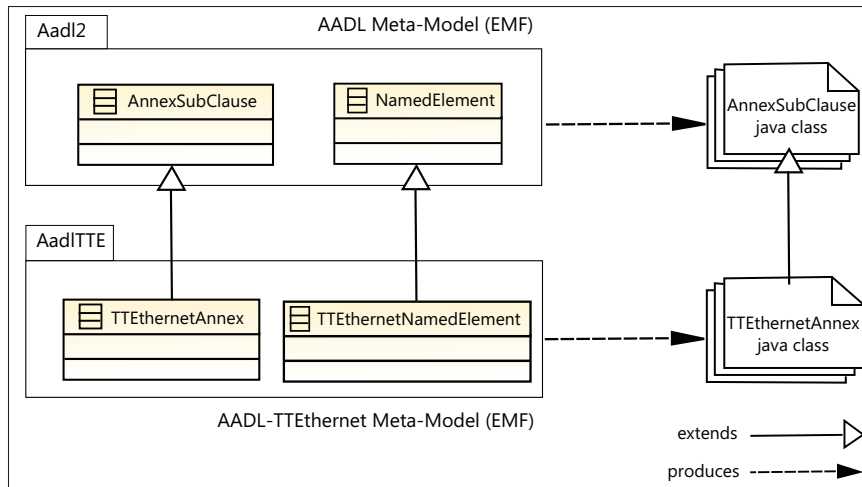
Aadl2

AADL Meta-Model (EMF)

AnnexSubClause

NamedElement

AnnexSubClause java class

AadlTTE

TTEthernetAnnex

TTEthernetNamedElement

TTEthernetAnnex java class

AADL-TTEthernet Meta-Model (EMF)

extends

produces